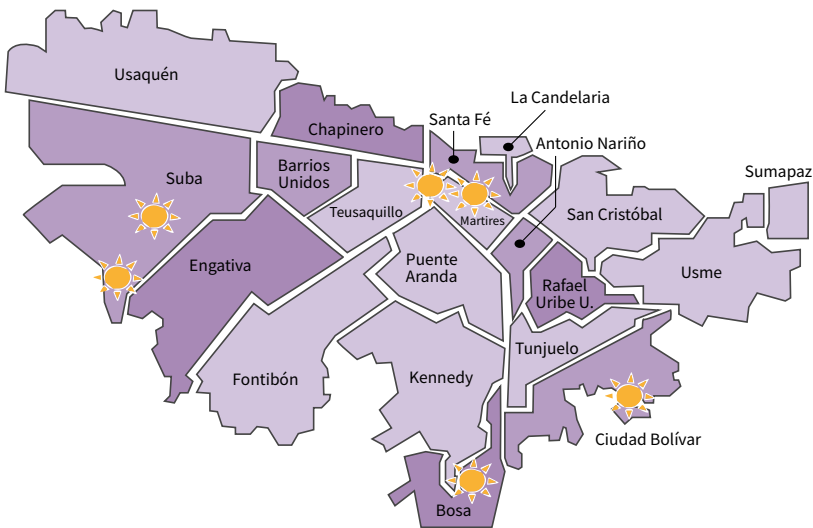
Usaquén
Chapinero
Santa Fé
La Candelaria
Antonio Nariño
Suba
Barrios Unidos
Teusaquillo
Martires
San Cristóbal
Sumapaz
Engativa
Puente Aranda
Rafael Uribe U.
Usme
Fontibón
Kennedy
Tunjuelo
Ciudad Bolívar
Bosa